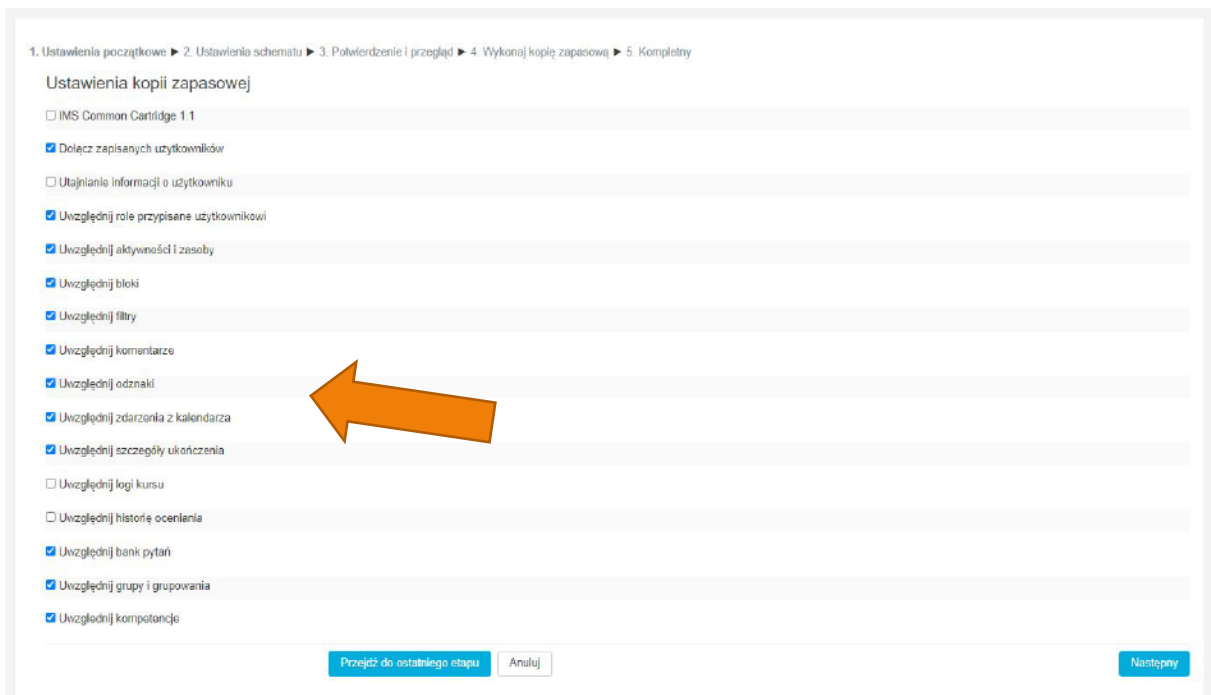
1. Ustawienia początkowe ► 2. Ustawienia schematu ► 3. Potwierdzenie i przegląd ► 4. Wykonaj kopię zapasową ► 5. Kompletny

Ustawienia kopii zapasowej

IMS Common Cartridge 1.1

Dołącz zapisanych użytkowników

Utajnianie informacji o użytkowniku

Uwzględnij role przypisane użytkownikowi

Uwzględnij aktywności i zasoby

Uwzględnij bloki

Uwzględnij filtry

Uwzględnij komentarze

Uwzględnij odznaki

Uwzględnij zdarzenia z kalendarza

Uwzględnij szczegóły ukończenia

Uwzględnij logi kursu

Uwzględnij historię oceniania

Uwzględnij bank pytań

Uwzględnij grupy i grupowania

Uwzględnij kompetencje

Przejdź do ostatniego etapu

Anuluj

Następny